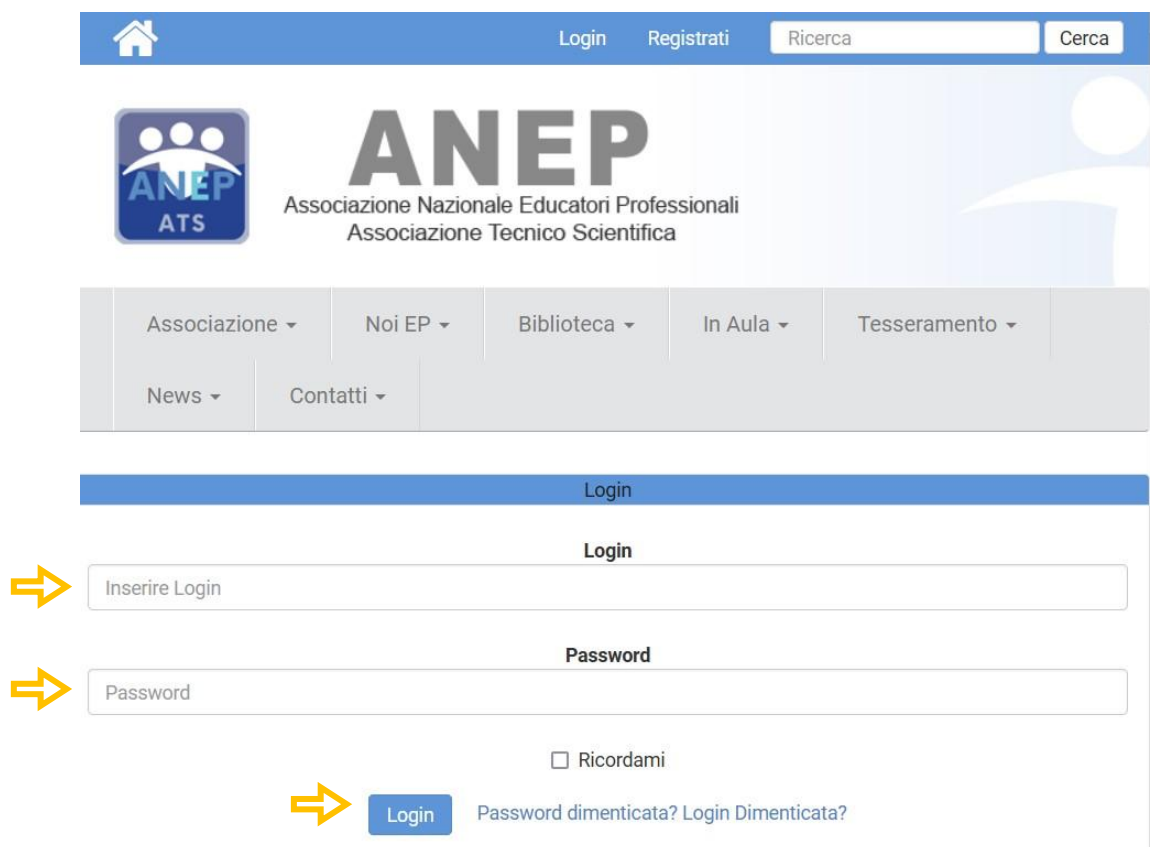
Login Registrati Ricerca Cerca

ANEP ATS

ANEP
Associazione Nazionale Educatori Professionali
Associazione Tecnico Scientifica

Associazione Noi EP Biblioteca In Aula Tesseramento News Contatti

Login

Login
Inserire Login

Password
Password

☐ Ricordami

Login Password dimenticata? Login Dimenticata?